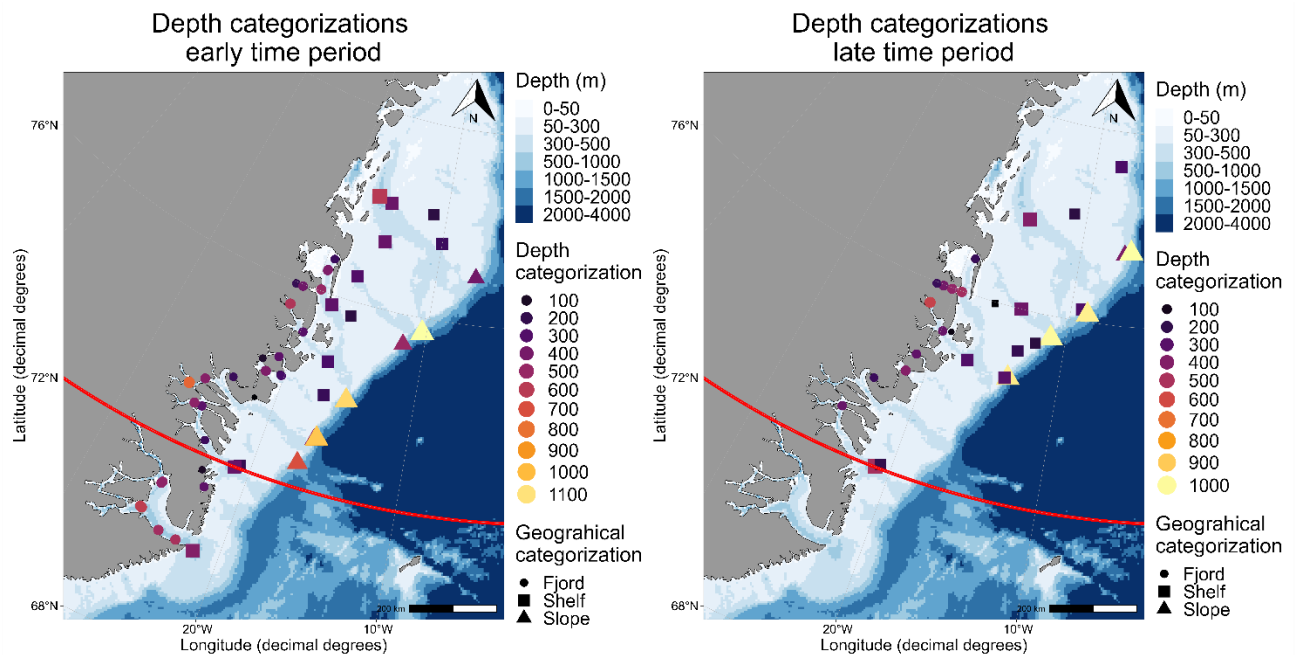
Depth categorizations
early time period

N

76°N
72°N
68°N

20°W
10°W

200 km

Latitude (decimal degrees)
Longitude (decimal degrees)

Depth (m)
0-50
50-300
300-500
500-1000
1000-1500
1500-2000
2000-4000

Depth categorization
100
200
300
400
500
600
700
800
900
1000
1100

Geograhical categorization
Fjord
Shelf
Slope

Depth categorizations
late time period

N

76°N
72°N
68°N

20°W
10°W

200 km

Latitude (decimal degrees)
Longitude (decimal degrees)

Depth (m)
0-50
50-300
300-500
500-1000
1000-1500
1500-2000
2000-4000

Depth categorization
100
200
300
400
500
600
700
800
900
1000

Geograhical categorization
Fjord
Shelf
Slope